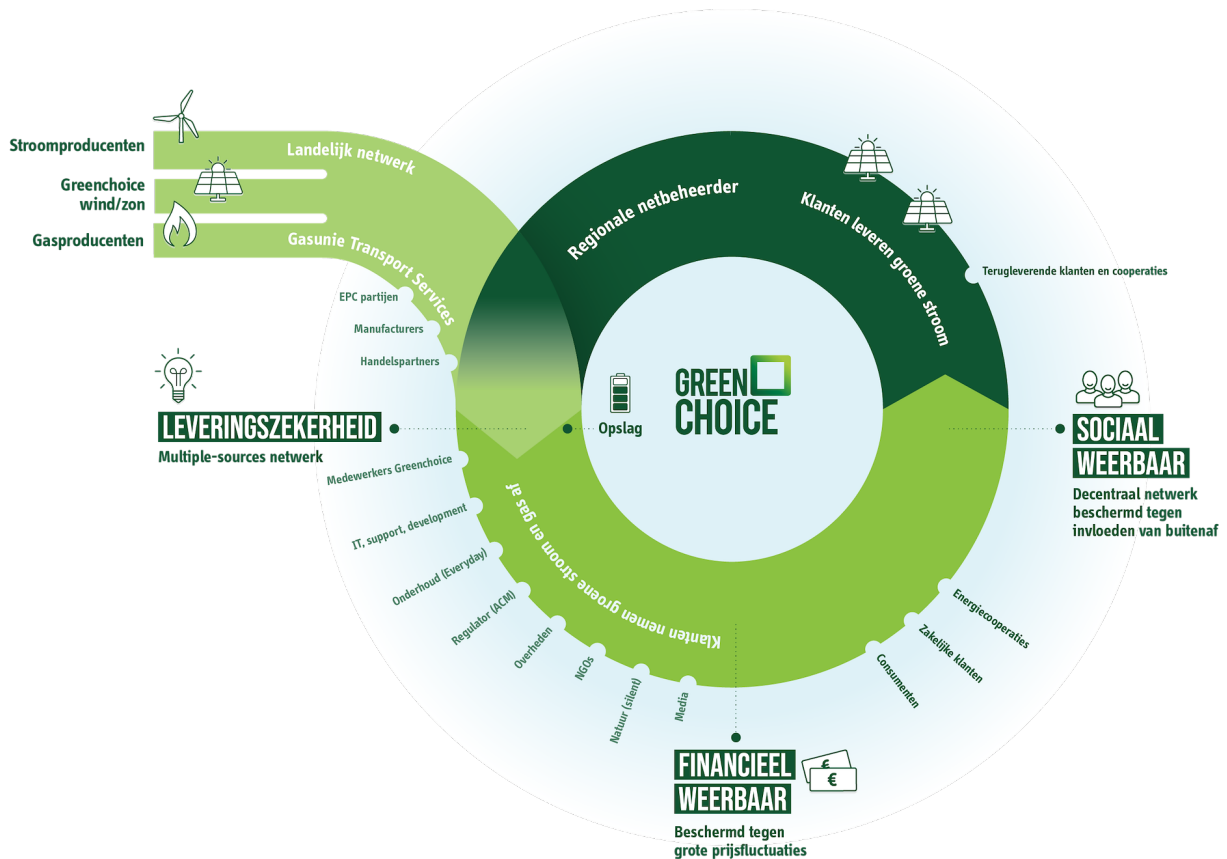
Stroomproducenten

Greenchoice wind/zon

Gasproducenten

Landelijk netwerk

Gasunie Transport Services

Regionale netbeheerder

Klanten leveren groene stroom

Terugleverende klanten en cooperaties

EPC partijen

Manufacturers

Handelspartners

LEVERINGSZEKERHEID

Multiple-sources netwerk

Opslag

GREEN CHOICE

SOCIAAL WEERBAAR

Decentraal netwerk beschermd tegen invloeden van buitenaf

Medewerkers Greenchoice

IT, support, development

Onderhoud (Everyday)

Regulator (ACM)

Overheden

NGOs

Natuur (silent)

Media

Klanten nemen groene stroom en gas af

Energiecooperaties

Zakelijke klanten

Consumenten

FINANCIEEL WEERBAAR

€

€

Beschermd tegen grote prijsfluctuaties